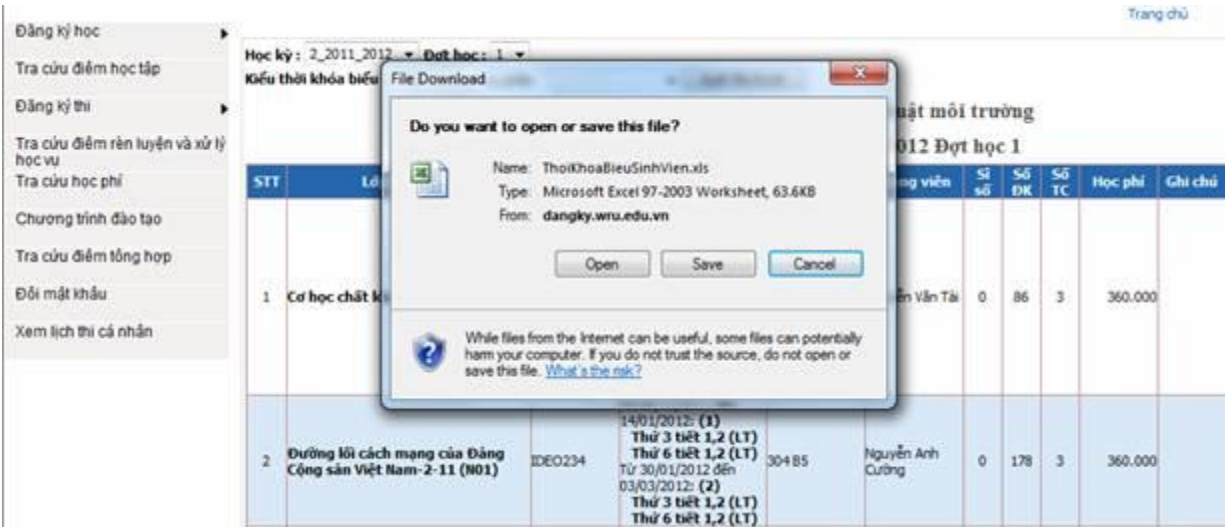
Trang chủ

Đăng ký học

Tra cứu điểm học tập

Đăng ký thi

Tra cứu điểm rèn luyện và xử lý học vụ

Tra cứu học phí

Chương trình đào tạo

Tra cứu điểm tổng hợp

Đổi mật khẩu

Xem lịch thi cá nhân

Học kỳ: 2_2011_2012 Đợt học: 1

Kiểu thời khóa biểu

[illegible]uật môi trường

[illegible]012 Đợt học 1

| STT | Lớ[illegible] | | | | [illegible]ng viên | Sĩ số | Số ĐK | Số TC | Học phí | Ghi chú |
|---|---|---|---|---|---|---|---|---|---|---|
| 1 | Cơ học chất l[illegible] | | | | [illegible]ễn Văn Tài | 0 | 86 | 3 | 360.000 | |
| 2 | Đường lối cách mạng của Đảng Cộng sản Việt Nam-2-11 (N01) | IDEO234 | 14/01/2012: (1) Thứ 3 tiết 1,2 (LT) Thứ 6 tiết 1,2 (LT) Từ 30/01/2012 đến 03/03/2012: (2) Thứ 3 tiết 1,2 (LT) Thứ 6 tiết 1,2 (LT) | 304 B5 | Nguyễn Anh Cường | 0 | 178 | 3 | 360.000 | |

File Download

Do you want to open or save this file?

Name: ThoiKhoaBieuSinhVien.xls
Type: Microsoft Excel 97-2003 Worksheet, 63.6KB
From: dangky.wru.edu.vn

Open Save Cancel

While files from the Internet can be useful, some files can potentially harm your computer. If you do not trust the source, do not open or save this file. What's the risk?